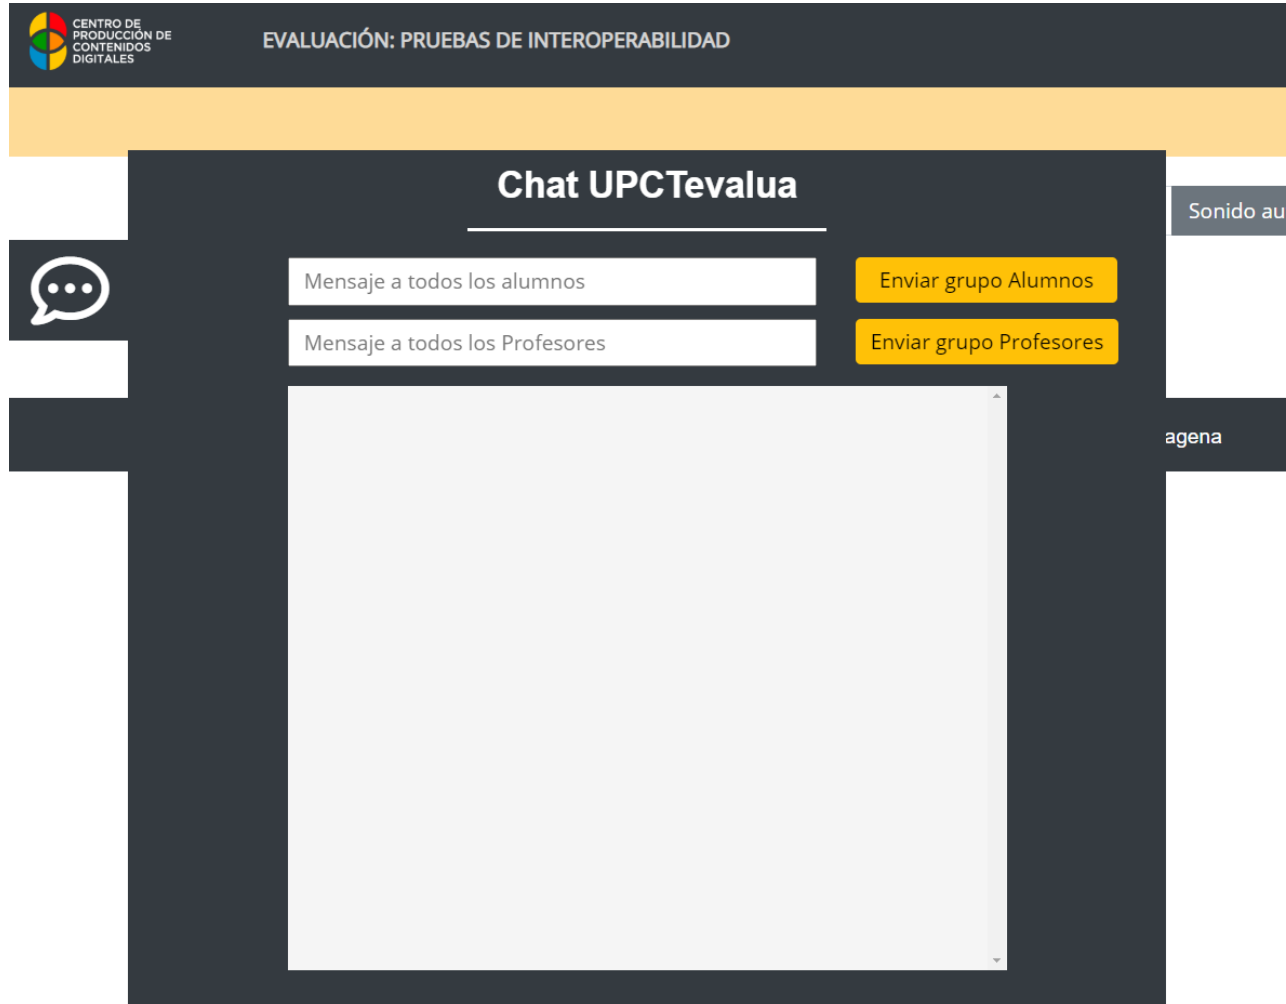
CENTRO DE PRODUCCIÓN DE CONTENIDOS DIGITALES

EVALUACIÓN: PRUEBAS DE INTEROPERABILIDAD

Chat UPCTevalua

Sonido au

Mensaje a todos los alumnos

Enviar grupo Alumnos

Mensaje a todos los Profesores

Enviar grupo Profesores

agena